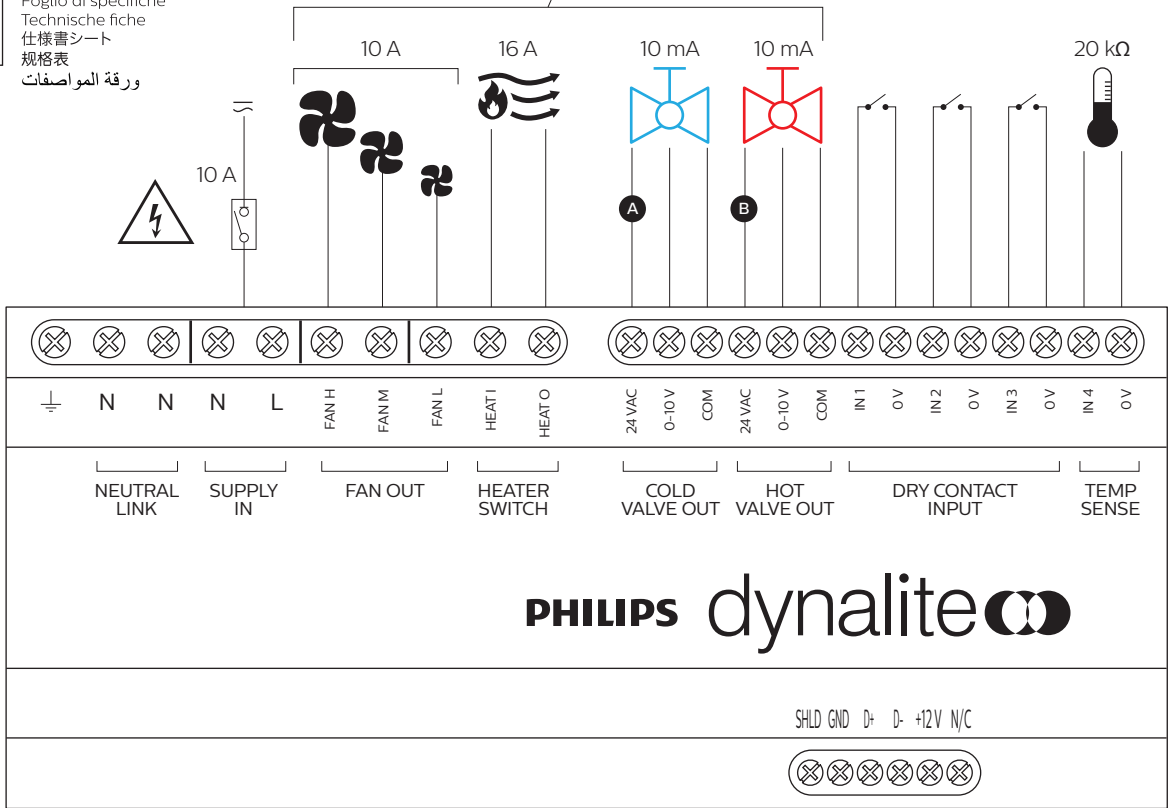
Foglio di specifiche
Technische fiche
仕様書シート
规格表
ورقة المواصفات

10 A
16 A
10 mA
10 mA
20 kΩ

10 A

A
B

N N N L FAN H FAN M FAN L HEAT I HEAT O 24 VAC 0-10 V COM 24 VAC 0-10 V COM IN 1 0 V IN 2 0 V IN 3 0 V IN 4 0 V

NEUTRAL LINK
SUPPLY IN
FAN OUT
HEATER SWITCH
COLD VALVE OUT
HOT VALVE OUT
DRY CONTACT INPUT
TEMP SENSE

PHILIPS dynalite

SHLD GND D+ D- +12V N/C